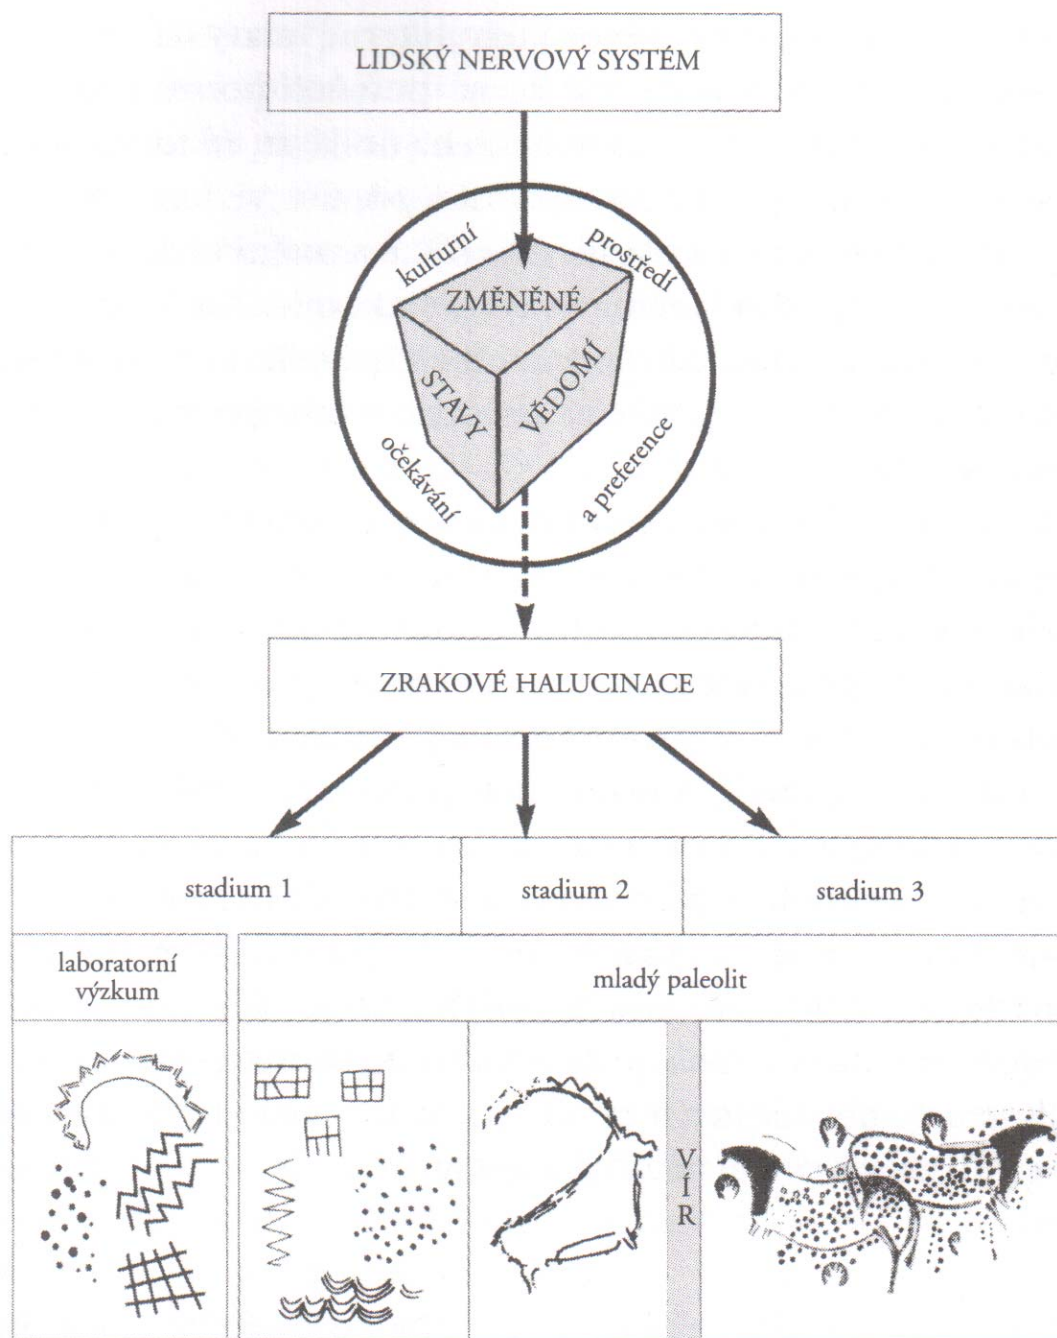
LIDSKÝ NERVOVÝ SYSTÉM

kulturní prostředí

ZMĚNĚNÉ

STAVY

VĚDOMÍ

očekávání a preference

ZRAKOVÉ HALUCINACE

| stadium 1 | stadium 2 | stadium 3 |
|---|---|---|

laboratorní výzkum

mladý paleolit

VÍR